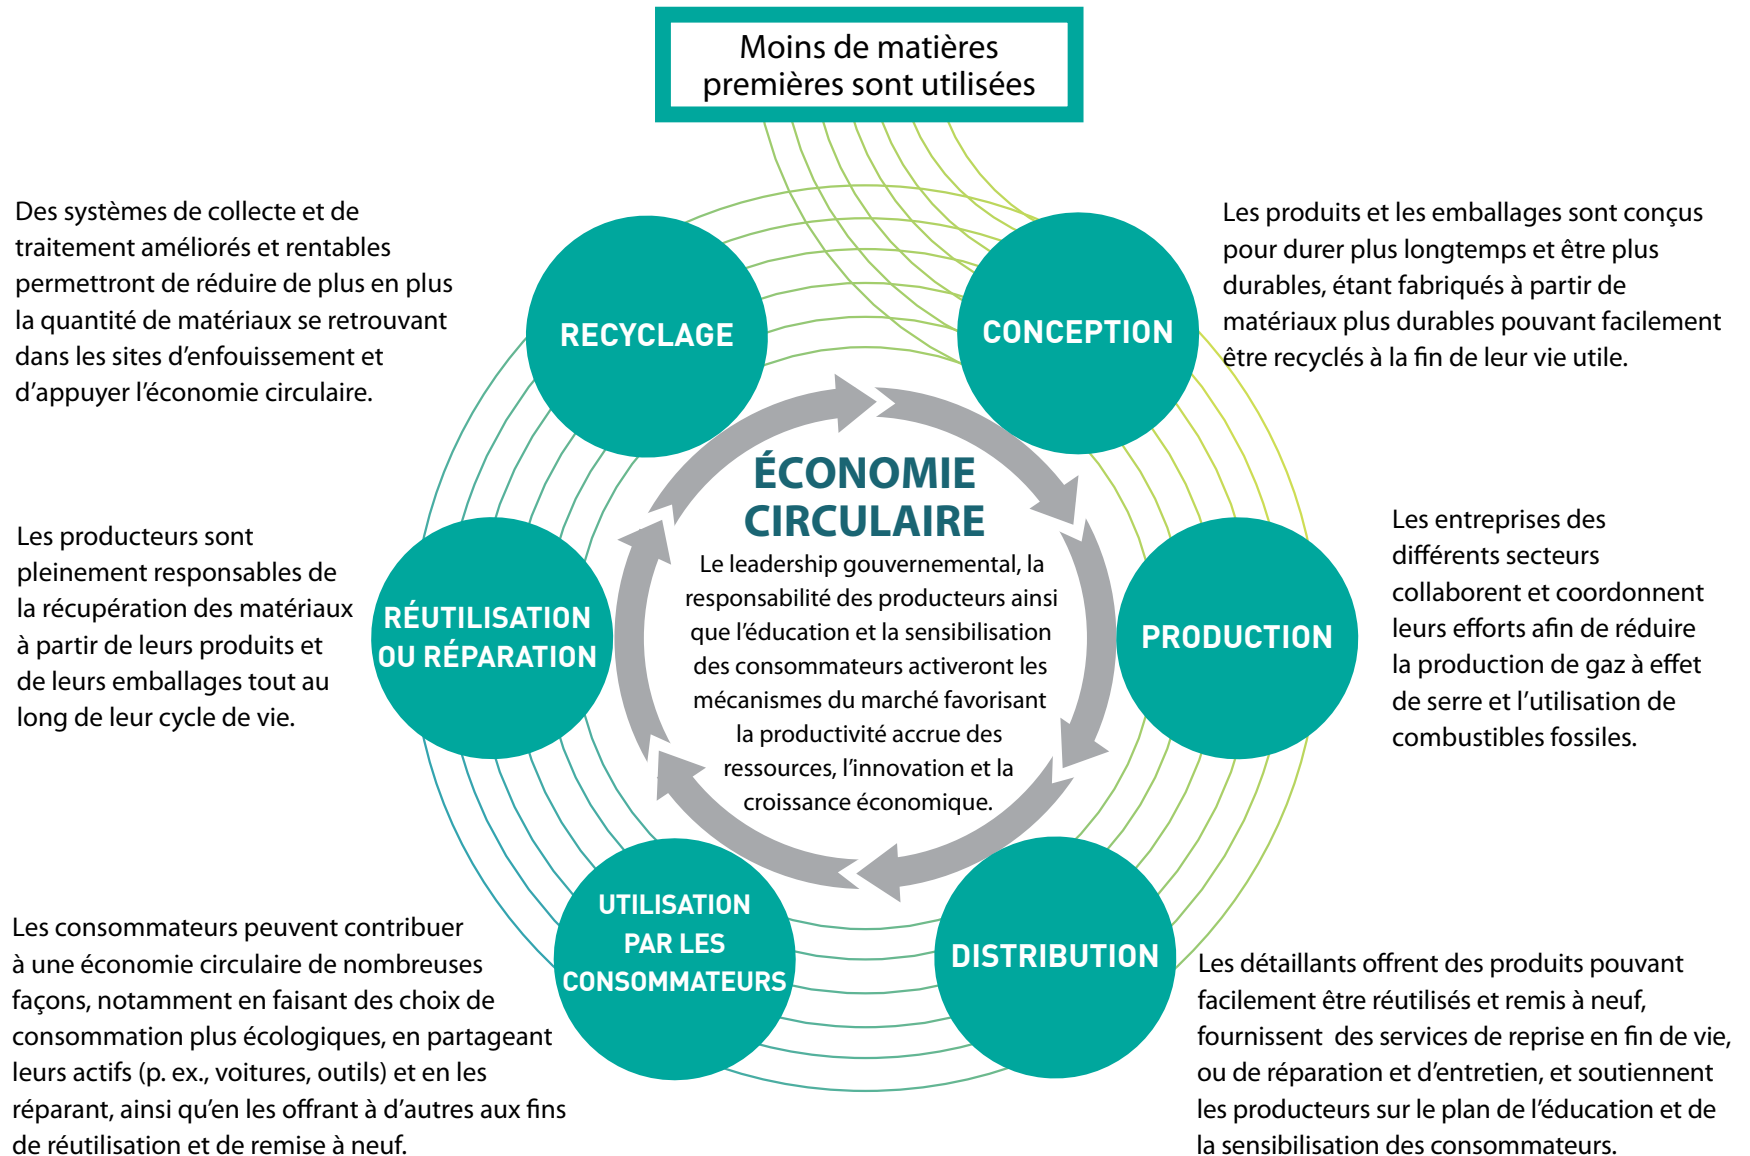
Moins de matières premières sont utilisées

Des systèmes de collecte et de traitement améliorés et rentables permettront de réduire de plus en plus la quantité de matériaux se retrouvant dans les sites d'enfouissement et d'appuyer l'économie circulaire.

RECYCLAGE

CONCEPTION

Les produits et les emballages sont conçus pour durer plus longtemps et être plus durables, étant fabriqués à partir de matériaux plus durables pouvant facilement être recyclés à la fin de leur vie utile.

Les producteurs sont pleinement responsables de la récupération des matériaux à partir de leurs produits et de leurs emballages tout au long de leur cycle de vie.

RÉUTILISATION OU RÉPARATION

ÉCONOMIE CIRCULAIRE

Le leadership gouvernemental, la responsabilité des producteurs ainsi que l'éducation et la sensibilisation des consommateurs activeront les mécanismes du marché favorisant la productivité accrue des ressources, l'innovation et la croissance économique.

PRODUCTION

Les entreprises des différents secteurs collaborent et coordonnent leurs efforts afin de réduire la production de gaz à effet de serre et l'utilisation de combustibles fossiles.

UTILISATION PAR LES CONSOMMATEURS

DISTRIBUTION

Les consommateurs peuvent contribuer à une économie circulaire de nombreuses façons, notamment en faisant des choix de consommation plus écologiques, en partageant leurs actifs (p. ex., voitures, outils) et en les réparant, ainsi qu'en les offrant à d'autres aux fins de réutilisation et de remise à neuf.

Les détaillants offrent des produits pouvant facilement être réutilisés et remis à neuf, fournissent des services de reprise en fin de vie, ou de réparation et d'entretien, et soutiennent les producteurs sur le plan de l'éducation et de la sensibilisation des consommateurs.